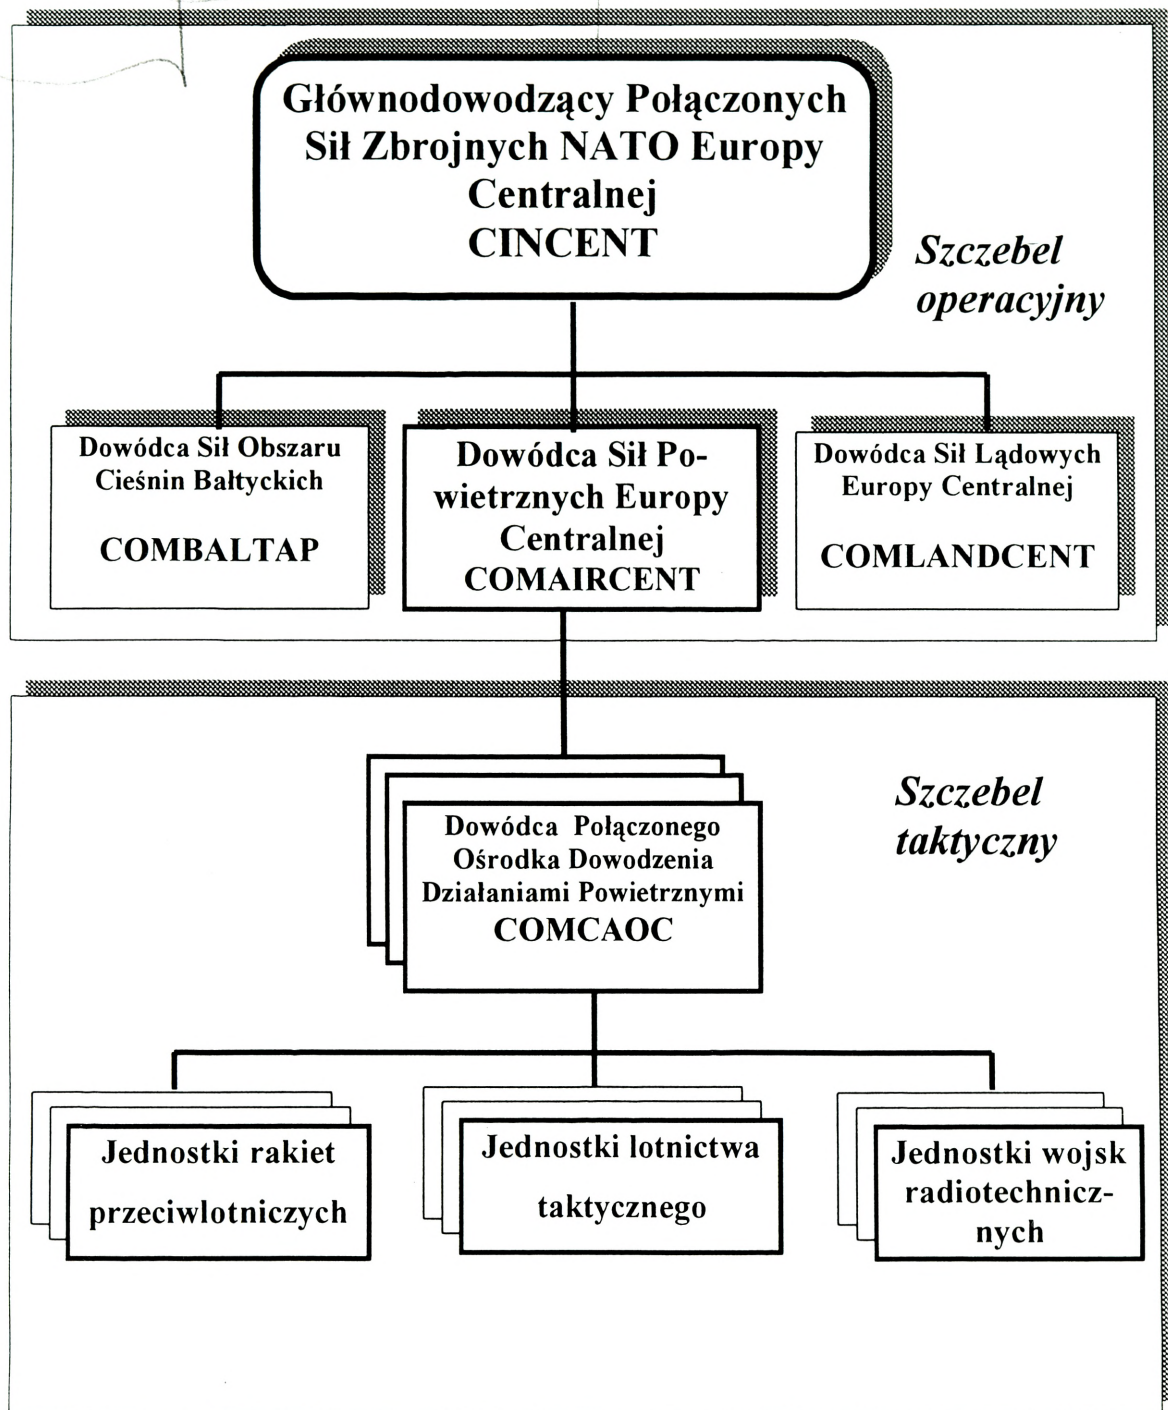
Głównodowodzący Połączonych Sił Zbrojnych NATO Europy Centralnej
CINCENT

Szczebel operacyjny

Dowódca Sił Obszaru Cieśnin Bałtyckich
COMBALTAP

Dowódca Sił Powietrznych Europy Centralnej
COMAIRCENT

Dowódca Sił Lądowych Europy Centralnej
COMLANDCENT

Szczebel taktyczny

Dowódca Połączonego Ośrodka Dowodzenia Działaniami Powietrznymi
COMCAOC

Jednostki rakiet przeciwlotniczych

Jednostki lotnictwa taktycznego

Jednostki wojsk radiotechnicznych